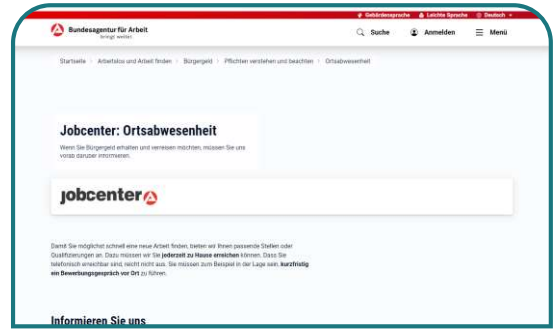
Gebärdensprache Leichte Sprache Deutsch

Bundesagentur für Arbeit
bringt weiter

Suche Anmelden Menü

Startseite > Arbeitslos und Arbeit finden > Bürgergeld > Pflichten verstehen und beachten > Ortsabwesenheit

Jobcenter: Ortsabwesenheit

Wenn Sie Bürgergeld erhalten und verreisen möchten, müssen Sie uns vorab darüber informieren.

jobcenter

Damit Sie möglichst schnell eine neue Arbeit finden, bieten wir Ihnen passende Stellen oder Qualifizierungen an. Dazu müssen wir Sie jederzeit zu Hause erreichen können. Dass Sie telefonisch erreichbar sind, reicht nicht aus. Sie müssen zum Beispiel in der Lage sein, kurzfristig ein Bewerbungsgespräch vor Ort zu führen.

Informieren Sie uns